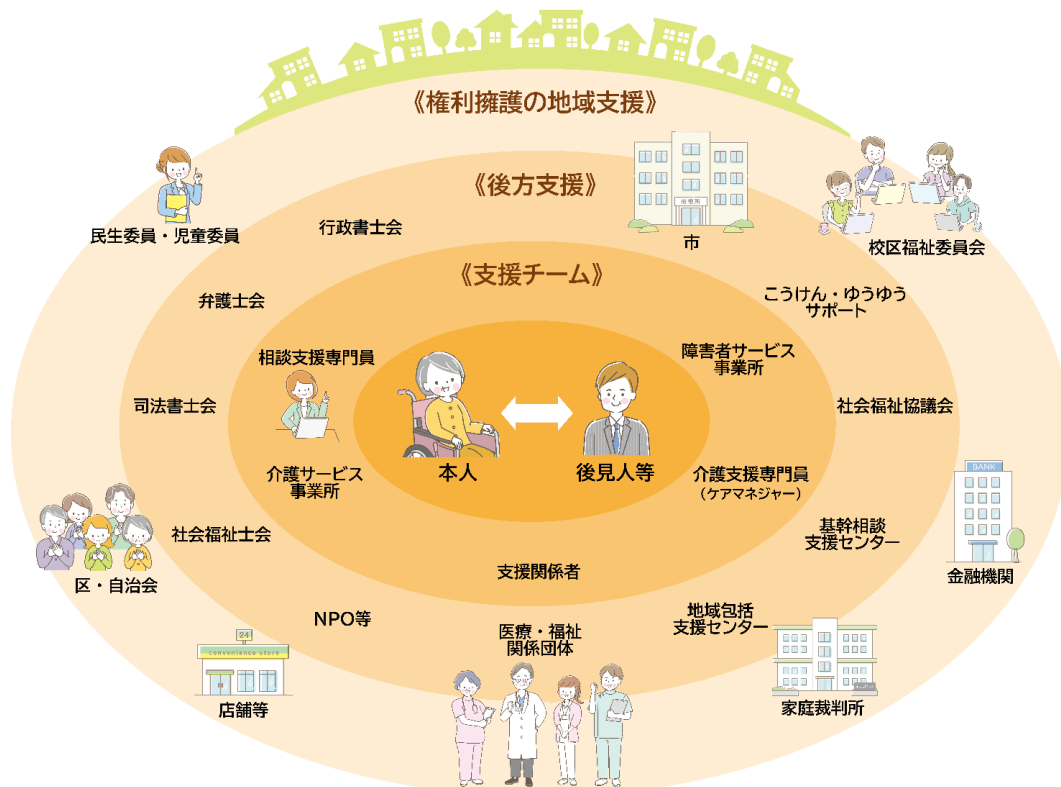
《権利擁護の地域支援》

《後方支援》

《支援チーム》

民生委員・児童委員

行政書士会

市

校区福祉委員会

弁護士会

こうけん・ゆうゆうサポート

相談支援専門員

障害者サービス事業所

司法書士会

社会福祉協議会

本人

後見人等

介護サービス事業所

介護支援専門員
（ケアマネジャー）

BANK

社会福祉士会

基幹相談支援センター

区・自治会

支援関係者

金融機関

NPO等

医療・福祉関係団体

地域包括支援センター

24

convenience store

店舗等

家庭裁判所